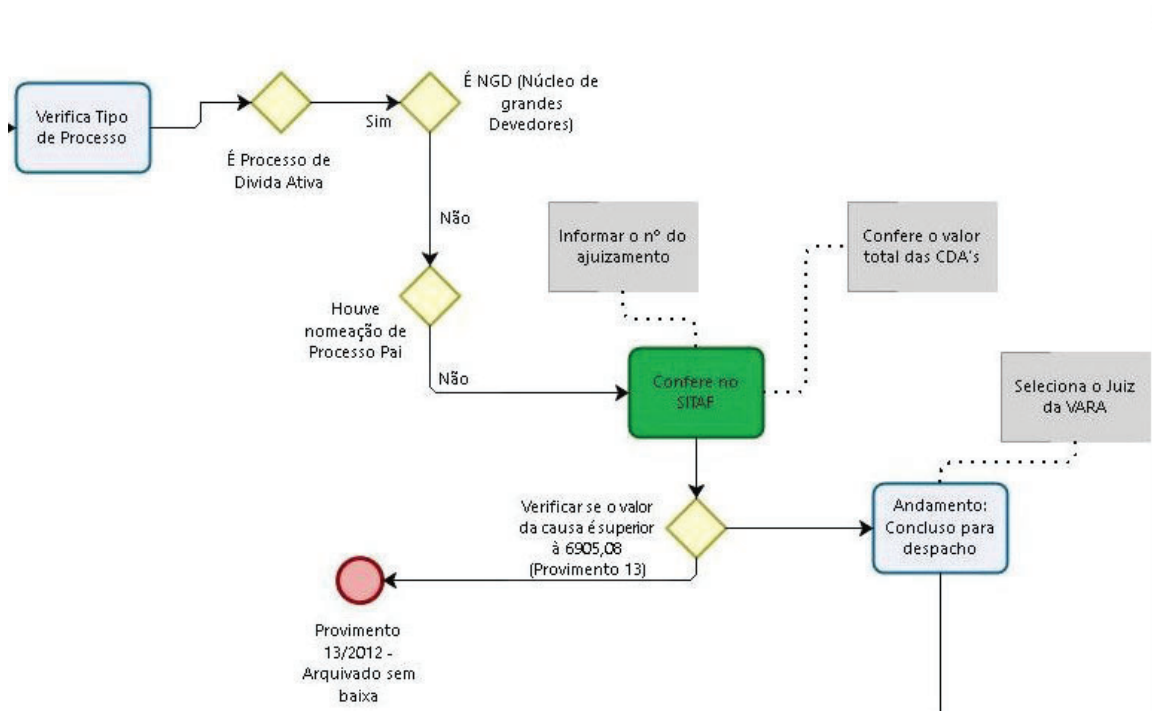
Verifica Tipo de Processo

É Processo de Divida Ativa

Sim

É NGD (Núcleo de grandes Devedores)

Não

Houve nomeação de Processo Pai

Não

Informar o nº do ajuizamento

Confere o valor total das CDA's

Confere no SITAF

Seleciona o Juiz da VARA

Verificar se o valor da causa é superior à 6905,08 (Provimento 13)

Andamento: Concluso para despacho

Provimento 13/2012 - Arquivado sem baixa